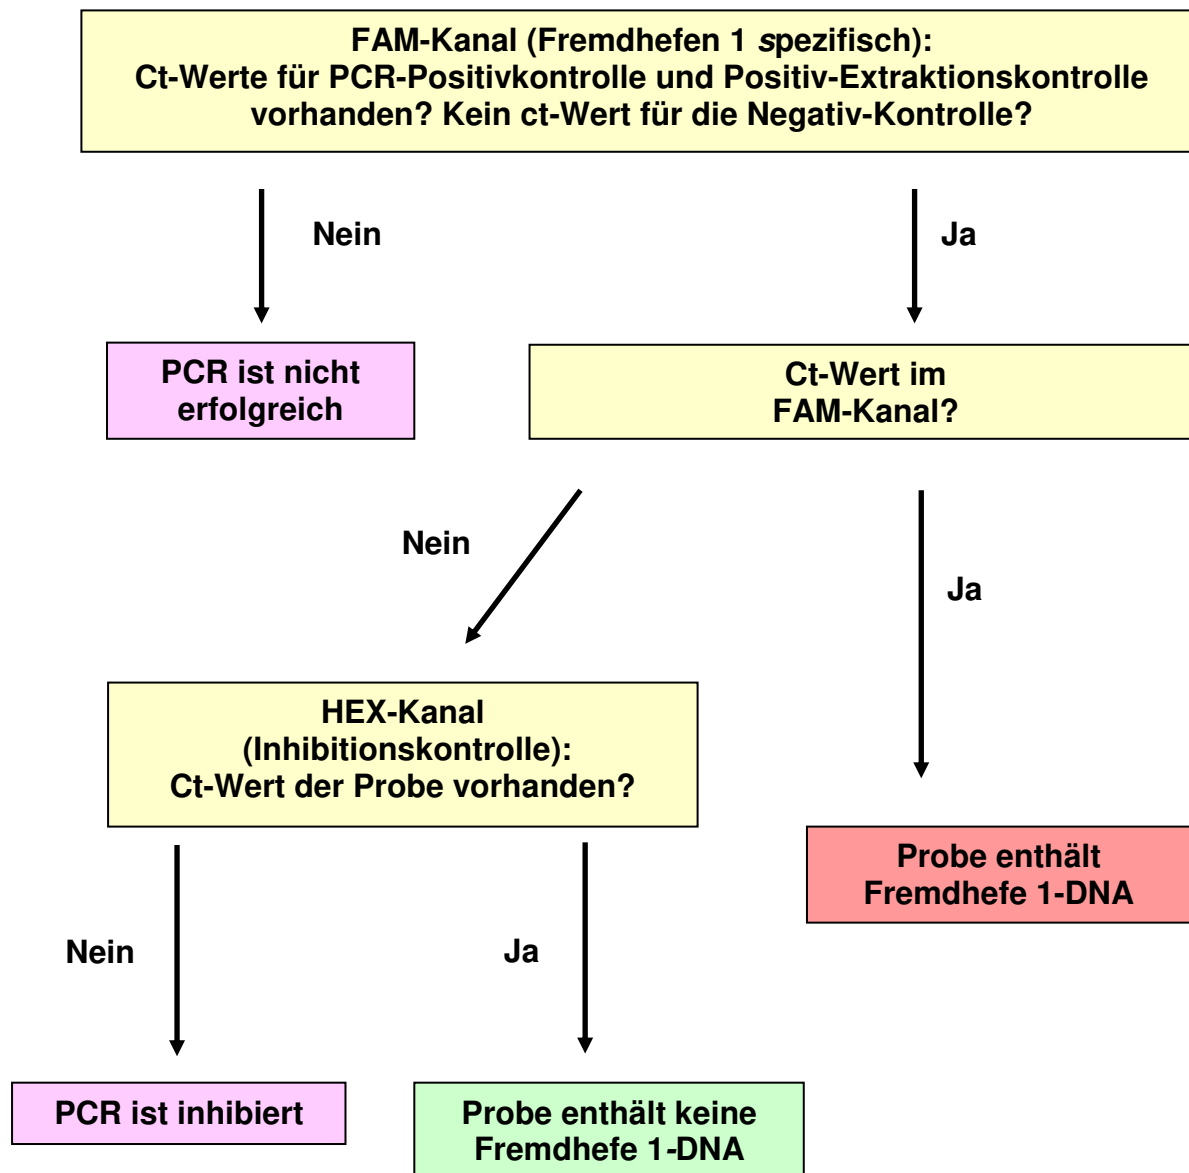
FAM-Kanal (Fremdhefen 1 spezifisch):
Ct-Werte für PCR-Positivkontrolle und Positiv-Extraktionskontrolle vorhanden? Kein ct-Wert für die Negativ-Kontrolle?

Nein

Ja

PCR ist nicht erfolgreich

Ct-Wert im FAM-Kanal?

Nein

Ja

HEX-Kanal (Inhibitionskontrolle): Ct-Wert der Probe vorhanden?

Probe enthält Fremdhefe 1-DNA

Nein

Ja

PCR ist inhibiert

Probe enthält keine Fremdhefe 1-DNA